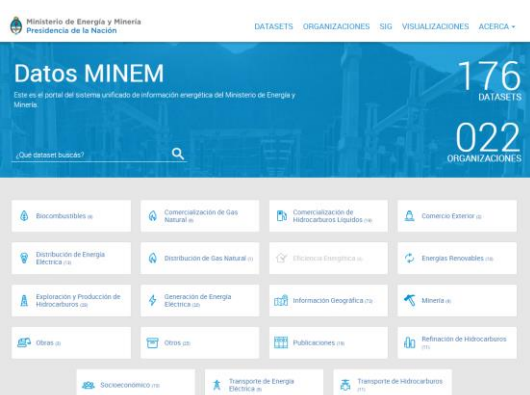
Ministerio de Energía y Minería
Presidencia de la Nación

DATASETS ORGANIZACIONES SIG VISUALIZACIONES ACERCA ▾

Datos MINEM

Este es el portal del sistema unificado de información energética del Ministerio de Energía y Minería.

176
DATASETS

022
ORGANIZACIONES

¿Qué dataset buscás?

Biocombustibles (6)

Comercialización de Gas Natural (6)

Comercialización de Hidrocarburos Líquidos (16)

Comercio Exterior (2)

Distribución de Energía Eléctrica (14)

Distribución de Gas Natural (1)

Eficiencia Energética (0)

Energías Renovables (16)

Exploración y Producción de Hidrocarburos (32)

Generación de Energía Eléctrica (32)

Información Geográfica (73)

Minería (8)

Obras (3)

Otros (20)

Publicaciones (19)

Refinación de Hidrocarburos (11)

Socioeconómico (13)

Transporte de Energía Eléctrica (8)

Transporte de Hidrocarburos (11)